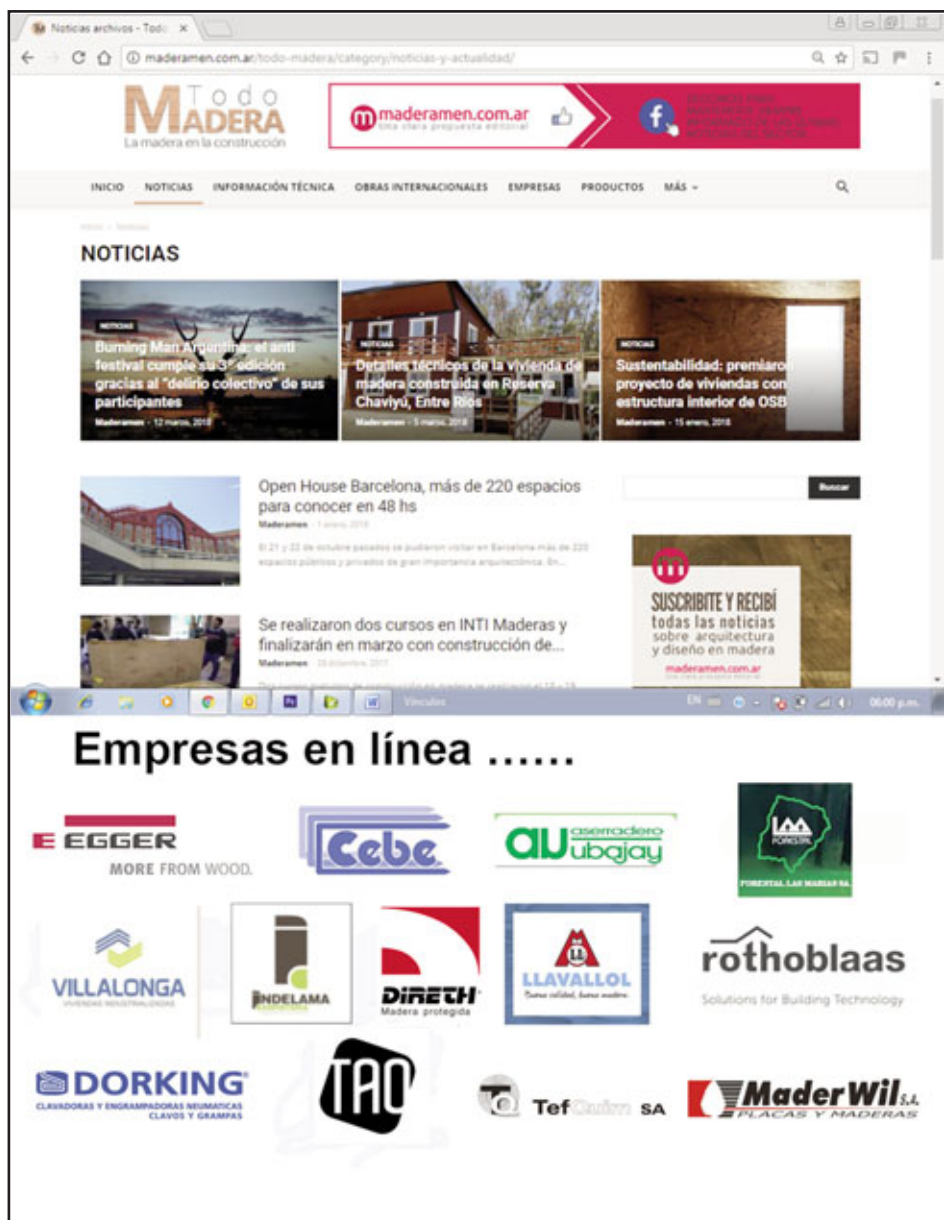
Noticias archivos - Todo ×

maderamen.com.ar/todo-madera/category/noticias-y-actualidad/

Todo MADERA
La madera en la construcción

maderamen.com.ar
una clara propuesta editorial

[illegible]

INICIO NOTICIAS INFORMACIÓN TÉCNICA OBRAS INTERNACIONALES EMPRESAS PRODUCTOS MÁS

Inicio > Noticias

NOTICIAS

NOTICIAS
Burning Man Argentina: el anti festival cumple su 3° edición gracias al "delirio colectivo" de sus participantes
Maderamen - 12 marzo, 2018

NOTICIAS
Detalles técnicos de la vivienda de madera construida en Reserva Chaviyú, Entre Ríos
Maderamen - 5 marzo, 2018

NOTICIAS
Sustentabilidad: premiaron proyecto de viviendas con estructura interior de OSB
Maderamen - 15 enero, 2018

Open House Barcelona, más de 220 espacios para conocer en 48 hs
Maderamen - 1 enero, 2018
El 21 y 22 de octubre pasados se pudieron visitar en Barcelona más de 220 espacios públicos y privados de gran importancia arquitectónica. En...

Buscar

SUSCRIBITE Y RECIBÍ
todas las noticias
sobre arquitectura
y diseño en madera
maderamen.com.ar

Se realizaron dos cursos en INTI Maderas y finalizarán en marzo con construcción de...
Maderamen - 20 diciembre, 2017

Vínculos EN 06:00 p.m.

Empresas en línea ......

EGGER
MORE FROM WOOD.

Cebe

aserradero ubajay

FORESTAL LAS MARIAS SA

VILLALONGA

INDELAMA

DIRETH
Madera protegida

LLAVALLOL
Buena calidad, buena madera

rothoblaas
Solutions for Building Technology

DORKING
CLAVADORAS Y ENGRAMPADORAS NEUMATICAS CLAVOS Y GRAMPAS

TAO

TefQuim SA

MaderWil S.A.
PLACAS Y MADERAS